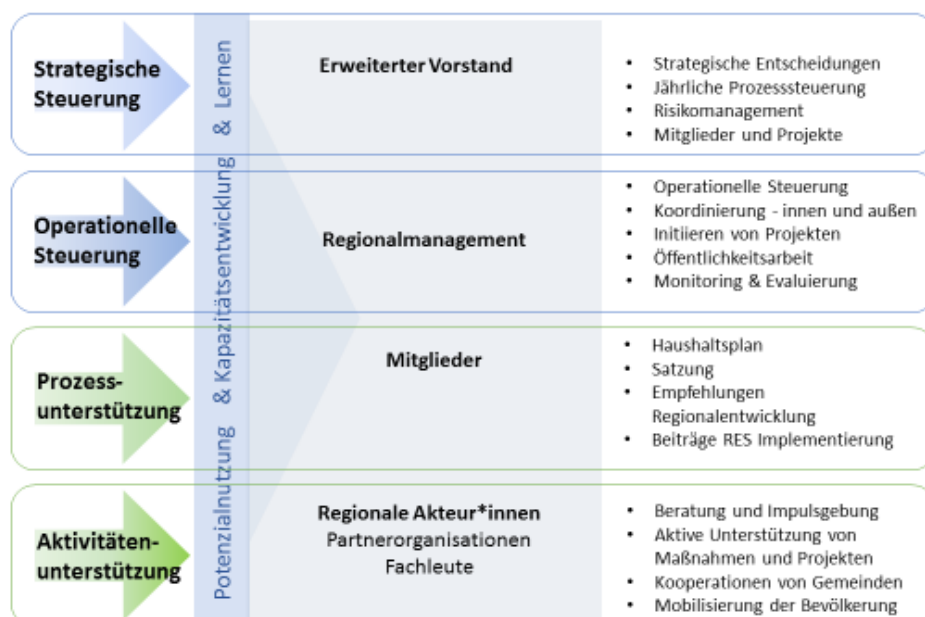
Strategische Steuerung

Erweiterter Vorstand

- Strategische Entscheidungen
- Jährliche Prozesssteuerung
- Risikomanagement
- Mitglieder und Projekte

Operationelle Steuerung

Regionalmanagement

- Operationelle Steuerung
- Koordinierung - innen und außen
- Initiieren von Projekten
- Öffentlichkeitsarbeit
- Monitoring & Evaluierung

Prozess-unterstützung

Mitglieder

- Haushaltsplan
- Satzung
- Empfehlungen Regionalentwicklung
- Beiträge RES Implementierung

Aktivitäten-unterstützung

Regionale Akteur*innen
Partnerorganisationen
Fachleute

- Beratung und Impulsgebung
- Aktive Unterstützung von Maßnahmen und Projekten
- Kooperationen von Gemeinden
- Mobilisierung der Bevölkerung

Potenzialnutzung & Kapazitätsentwicklung & Lernen